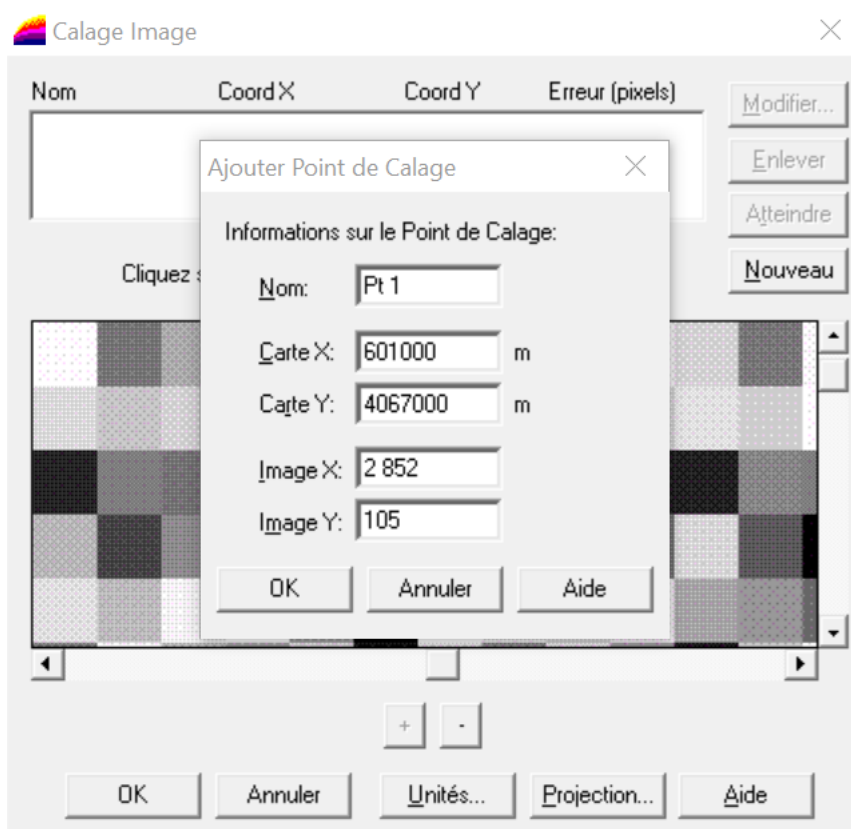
Calage Image

| Nom | Coord X | Coord Y | Erreur (pixels) |
|---|---|---|---|

Modifier...
Enlever
Atteindre
Nouveau

Cliquez s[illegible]

Ajouter Point de Calage

Informations sur le Point de Calage:

Nom: Pt 1

Carte X: 601000 m

Carte Y: 4067000 m

Image X: 2 852

Image Y: 105

OK Annuler Aide

+ -

OK Annuler Unités... Projection... Aide